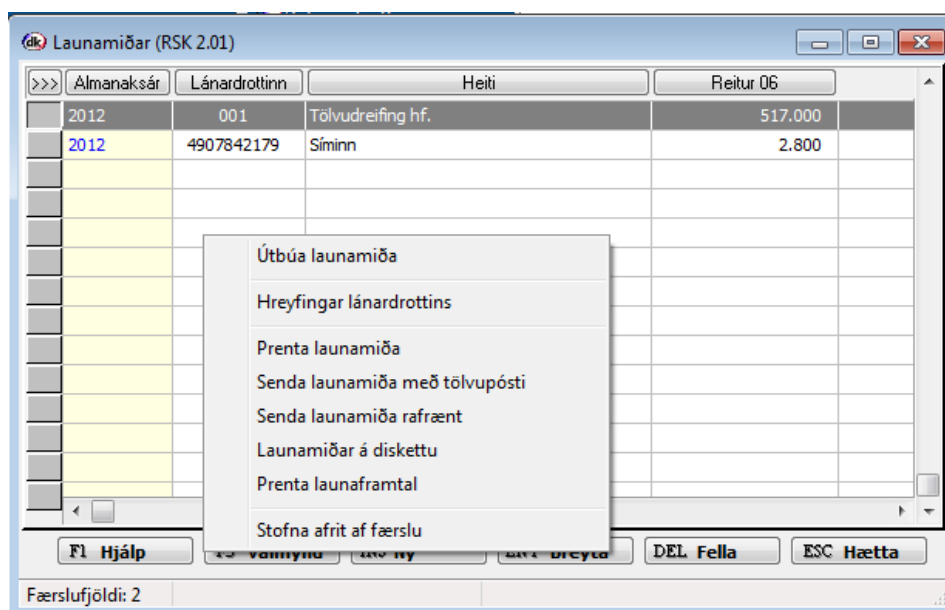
dk Launamiðar (RSK 2.01)

| >>> | Almanaksár | Lánardrottinn | Heiti | Reitur 06 |
|---|---|---|---|---|
| | 2012 | 001 | Tölvudreifing hf. | 517.000 |
| | 2012 | 4907842179 | Síminn | 2.800 |

Útbúa launamiða

Hreyfingar lánardrottins

Prenta launamiða
Senda launamiða með tölvupósti
Senda launamiða rafrænt
Launamiðar á diskettu
Prenta launaframtal

Stofna afrit af færslu

F1 Hjálp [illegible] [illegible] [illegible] DEL Fella ESC Hætta

Færslufjöldi: 2